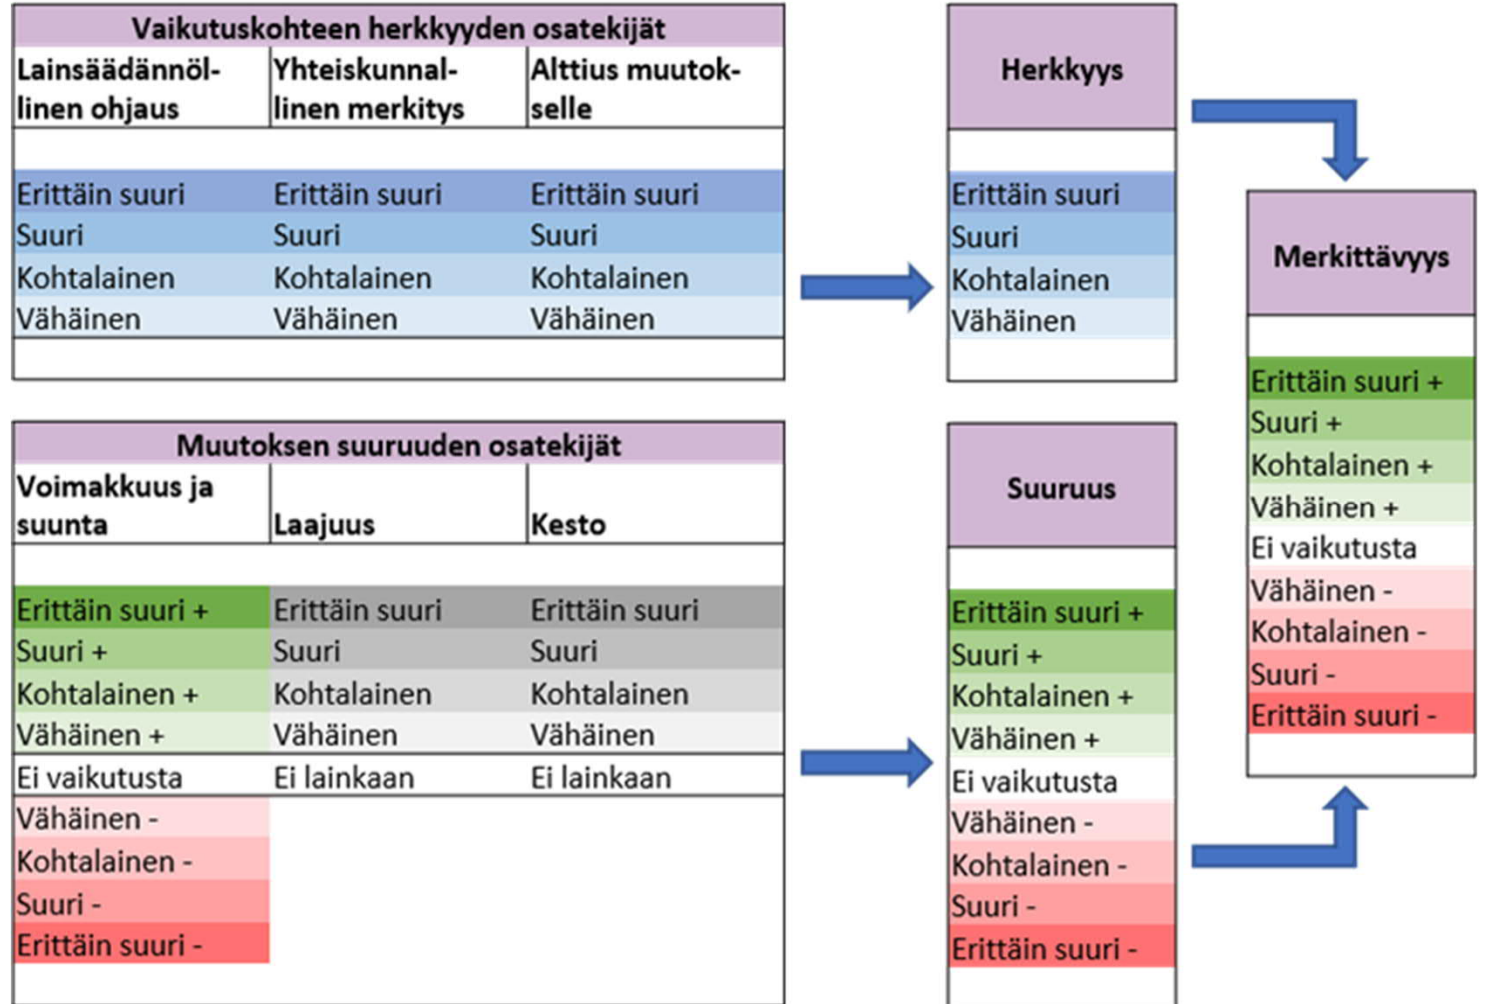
| Vaikutuskohteen herkkyyden osatekijät | | |
|---|---|---|
| Lainsäädännöllinen ohjaus | Yhteiskunnallinen merkitys | Alttius muutokselle |
| | | |
| Erittäin suuri | Erittäin suuri | Erittäin suuri |
| Suuri | Suuri | Suuri |
| Kohtalainen | Kohtalainen | Kohtalainen |
| Vähäinen | Vähäinen | Vähäinen |

| Herkkyys |
|---|
| |
| Erittäin suuri |
| Suuri |
| Kohtalainen |
| Vähäinen |

| Merkittävyys |
|---|
| |
| Erittäin suuri + |
| Suuri + |
| Kohtalainen + |
| Vähäinen + |
| Ei vaikutusta |
| Vähäinen - |
| Kohtalainen - |
| Suuri - |
| Erittäin suuri - |

| Muutoksen suuruuden osatekijät | | |
|---|---|---|
| Voimakkuus ja suunta | Laajuus | Kesto |
| | | |
| Erittäin suuri + | Erittäin suuri | Erittäin suuri |
| Suuri + | Suuri | Suuri |
| Kohtalainen + | Kohtalainen | Kohtalainen |
| Vähäinen + | Vähäinen | Vähäinen |
| Ei vaikutusta | Ei lainkaan | Ei lainkaan |
| Vähäinen - | | |
| Kohtalainen - | | |
| Suuri - | | |
| Erittäin suuri - | | |

| Suuruus |
|---|
| |
| Erittäin suuri + |
| Suuri + |
| Kohtalainen + |
| Vähäinen + |
| Ei vaikutusta |
| Vähäinen - |
| Kohtalainen - |
| Suuri - |
| Erittäin suuri - |